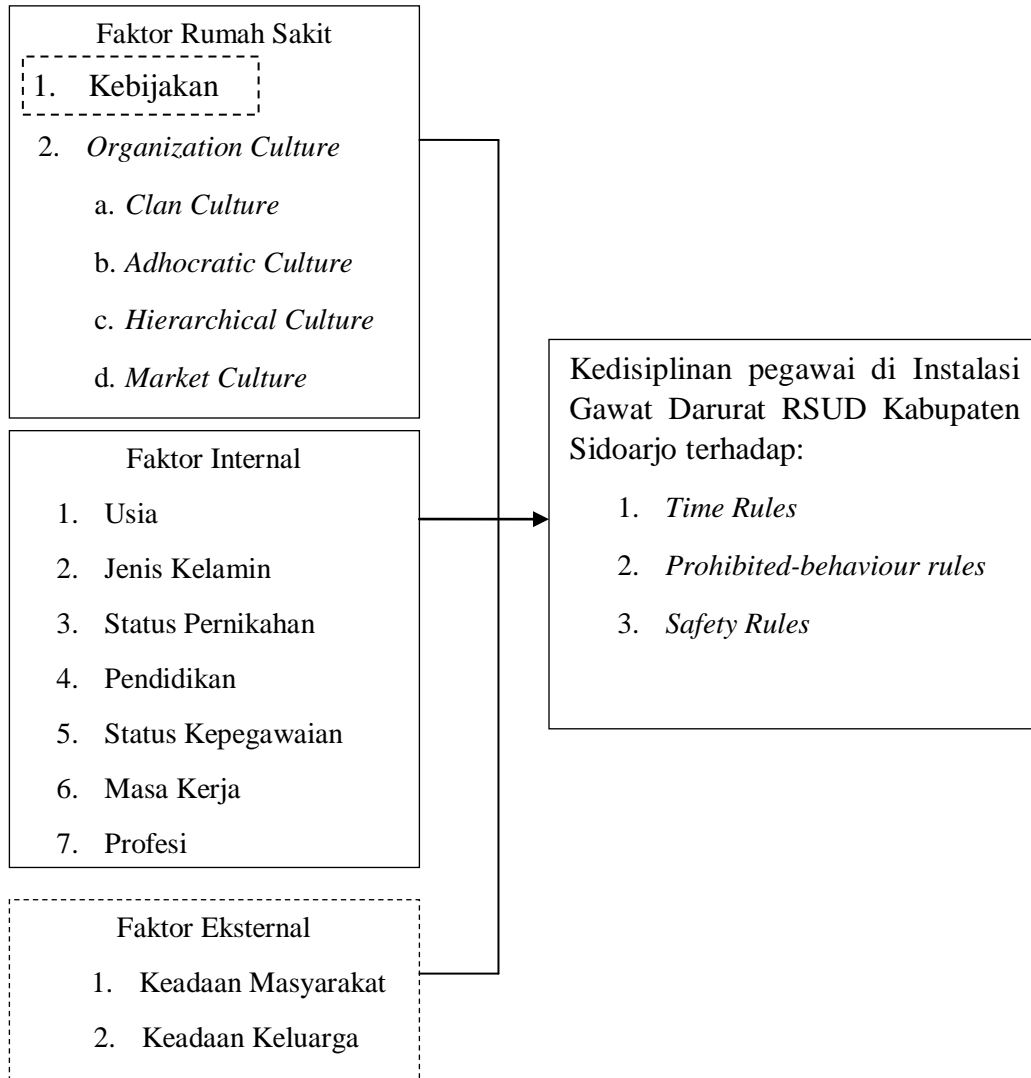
Faktor Rumah Sakit

1. Kebijakan

2. *Organization Culture*

a. *Clan Culture*

b. *Adhocratic Culture*

c. *Hierarchical Culture*

d. *Market Culture*

Faktor Internal

1. Usia
2. Jenis Kelamin
3. Status Pernikahan
4. Pendidikan
5. Status Kepegawaian
6. Masa Kerja
7. Profesi

Faktor Eksternal

1. Keadaan Masyarakat
2. Keadaan Keluarga

Kedisiplinan pegawai di Instalasi Gawat Darurat RSUD Kabupaten Sidoarjo terhadap:

1. *Time Rules*
2. *Prohibited-behaviour rules*
3. *Safety Rules*